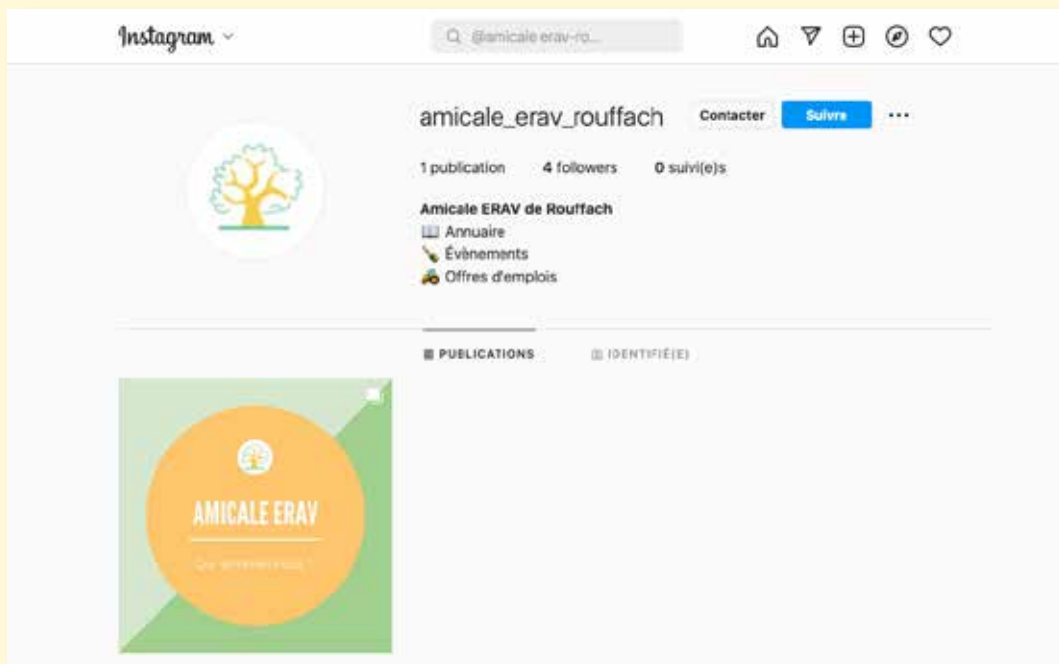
Instagram

@amicale erav-ro...

amicale_erav_rouffach

Contacter

Suivre

...

1 publication

4 followers

0 suivi(e)s

Amicale ERAV de Rouffach
📖 Annuaire
🍾 Évènements
🚜 Offres d'emplois

PUBLICATIONS

IDENTIFIÉ(E)

AMICALE ERAV

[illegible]